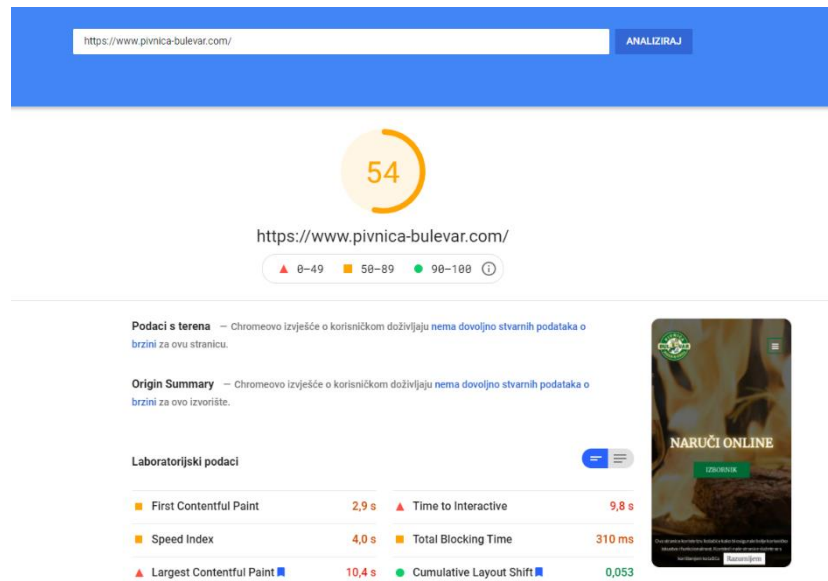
https://www.pivnica-bulevar.com/

ANALIZIRAJ

54

https://www.pivnica-bulevar.com/

0–49 50–89 90–100

Podaci s terena — Chromeovo izvješće o korisničkom doživljaju nema dovoljno stvarnih podataka o brzini za ovu stranicu.

Origin Summary — Chromeovo izvješće o korisničkom doživljaju nema dovoljno stvarnih podataka o brzini za ovo izvorište.

Laboratorijski podaci

| | | | |
|---|---|---|---|
| First Contentful Paint | 2,9 s | Time to Interactive | 9,8 s |
| Speed Index | 4,0 s | Total Blocking Time | 310 ms |
| Largest Contentful Paint | 10,4 s | Cumulative Layout Shift | 0,053 |

NARUČI ONLINE

IZBORNIK

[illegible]

Razumijem